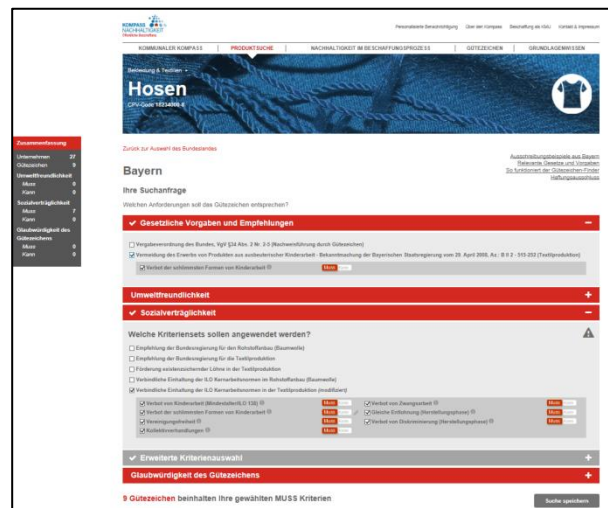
KOMPASS NACHHALTIGKEIT

Personalisierte Benachrichtigung | Über den Kompass | Beschaffung als Kittu | Kontakt & Impressum

KOMMUNALER KOMPASS | PRODUKTSUCHE | NACHHALTIGKEIT IM BESCHAFFUNGSPROZESS | GÜTEZEICHEN | GRUNDLAGENWISSEN

Bekleidung & Textilien

Hosen

CPV-Code: 18234000-8

Zusammenfassung

Unternehmen 27
Gütezeichen 9

Umweltfreundlichkeit
Muss 0
Kann 0

Sozialverträglichkeit
Muss 7
Kann 0

Glaubwürdigkeit des Gütezeichens
Muss 6
Kann 0

Zurück zur Auswahl des Bundeslandes

Ausschreibungsbeispiele aus Bayern
Relevante Gesetze und Vorgaben
So funktioniert der Gütezeichen-Finder
Haftungsausschluss

Bayern

Ihre Suchanfrage

Welchen Anforderungen soll das Gütezeichen entsprechen?

Gesetzliche Vorgaben und Empfehlungen

Vergabeverordnung des Bundes, VgV §34 Abs. 2 Nr. 2-5 (Nachweisführung durch Gütezeichen)

Vermeidung des Erwerbs von Produkten aus ausbeuterischer Kinderarbeit - Bekanntmachung der Bayerischen Staatsregierung vom 29. April 2008, Az.: B II 2 - 515-252 (Textilproduktion)

Verbot der schlimmsten Formen von Kinderarbeit Muss Kann

Umweltfreundlichkeit

Sozialverträglichkeit

Welche Kriteriensets sollen angewendet werden?

Empfehlung der Bundesregierung für den Rohstoffanbau (Baumwolle)
Empfehlung der Bundesregierung für die Textilproduktion
Förderung existenzsichernder Löhne in der Textilproduktion
Verbindliche Einhaltung der ILO Kernarbeitsnormen im Rohstoffanbau (Baumwolle)
Verbindliche Einhaltung der ILO Kernarbeitsnormen in der Textilproduktion (modifiziert)

Verbot von Kinderarbeit (Mindestalter/ILO 138) Muss Kann
Verbot der schlimmsten Formen von Kinderarbeit Muss Kann
Vereinigungsfreiheit Muss Kann
Kollektivverhandlungen Muss Kann
Verbot von Zwangsarbeit Muss Kann
Gleiche Entlohnung (Herstellungsphase) Muss Kann
Verbot von Diskriminierung (Herstellungsphase) Muss Kann

Erweiterte Kriterienauswahl

Glaubwürdigkeit des Gütezeichens

9 Gütezeichen beinhalten Ihre gewählten MUSS Kriterien

Suche speichern